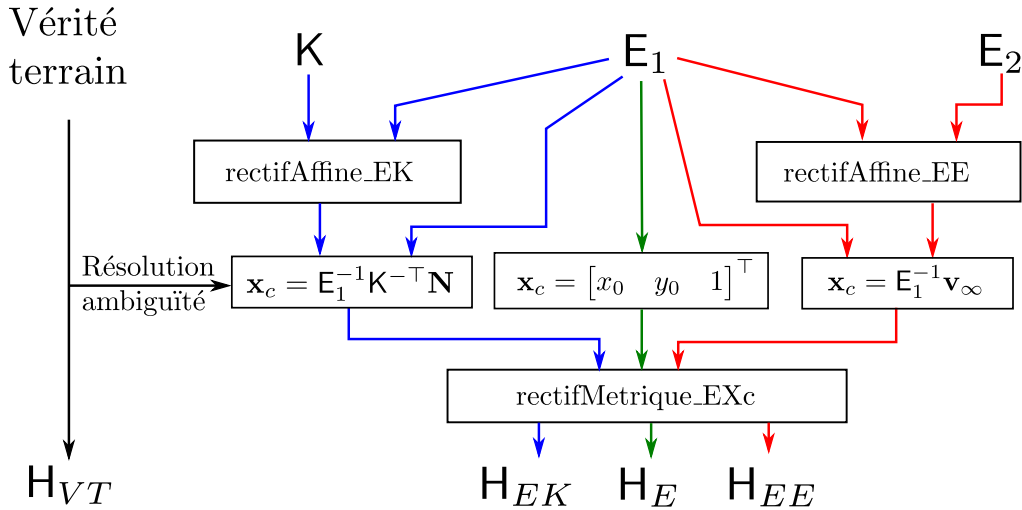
Vérité terrain

K

$\mathsf{E}_1$

$\mathsf{E}_2$

rectifAffine_EK

rectifAffine_EE

Résolution ambiguïté

$\mathbf{x}_c = \mathsf{E}_1^{-1}\mathsf{K}^{-\top}\mathbf{N}$

$\mathbf{x}_c = \begin{bmatrix} x_0 & y_0 & 1 \end{bmatrix}^\top$

$\mathbf{x}_c = \mathsf{E}_1^{-1}\mathbf{v}_\infty$

rectifMetrique_EXc

$\mathsf{H}_{VT}$

$\mathsf{H}_{EK}$

$\mathsf{H}_{E}$

$\mathsf{H}_{EE}$